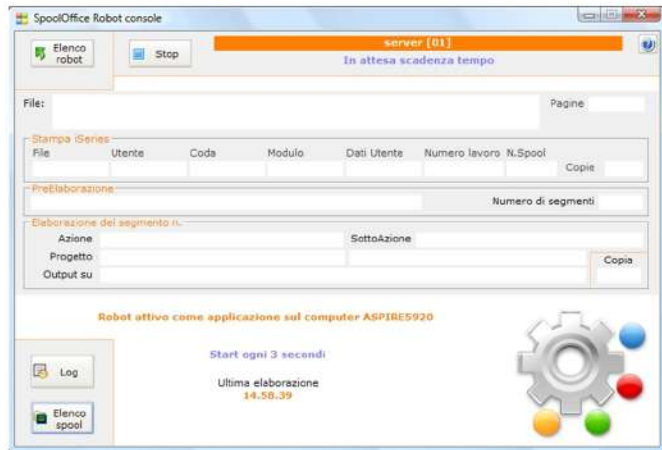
SpoolOffice Robot console

Elenco robot

Stop

server [01]
In attesa scadenza tempo

File:

Pagine

Stampa iSeries

File
Utente
Coda
Modulo
Dati Utente
Numero lavoro
N.Spool
Copie

PreElaborazione

Numero di segmenti

Elaborazione del segmento n.

Azione
SottoAzione
Progetto
Copia
Output su

Robot attivo come applicazione sul computer ASPIRE5920

Log

Start ogni 3 secondi

Ultima elaborazione
14.58.39

Elenco spool